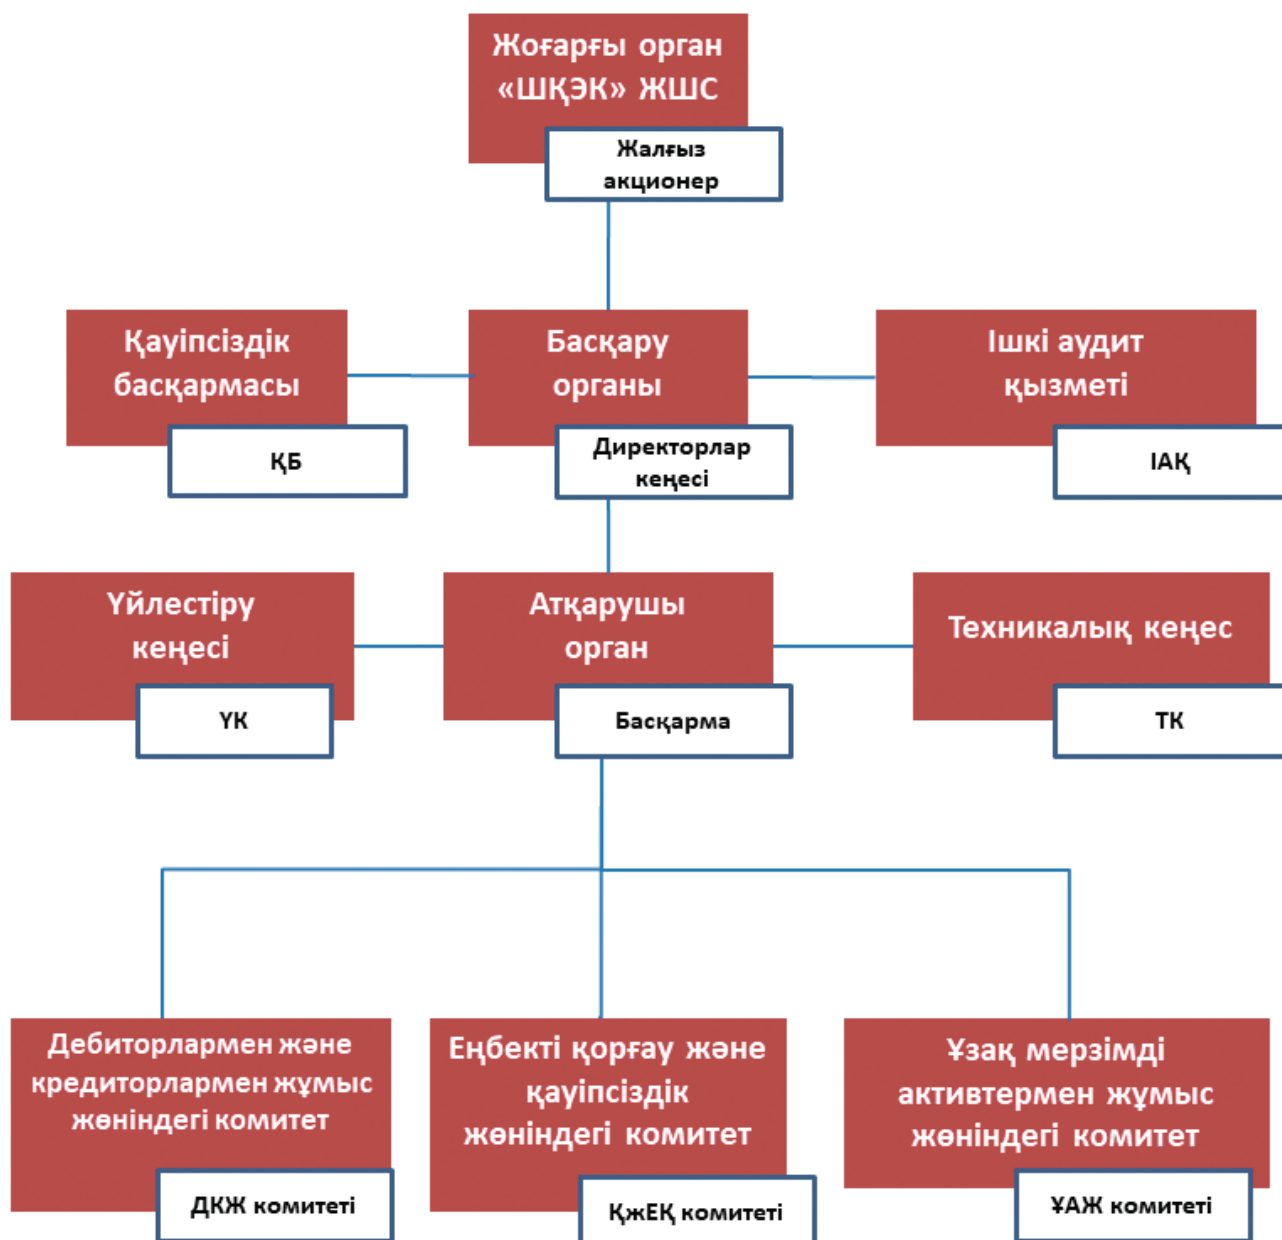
Жоғарғы орган «ШҚЭК» ЖШС

Жалғыз акционер

Қауіпсіздік басқармасы

ҚБ

Басқару органы

Директорлар кеңесі

Ішкі аудит қызметі

ІАҚ

Үйлестіру кеңесі

ҮК

Атқарушы орган

Басқарма

Техникалық кеңес

ТК

Дебиторлармен және кредиторлармен жұмыс жөніндегі комитет

ДКЖ комитеті

Еңбекті қорғау және қауіпсіздік жөніндегі комитет

ҚжЕҚ комитеті

Ұзақ мерзімді активтермен жұмыс жөніндегі комитет

ҰАЖ комитеті